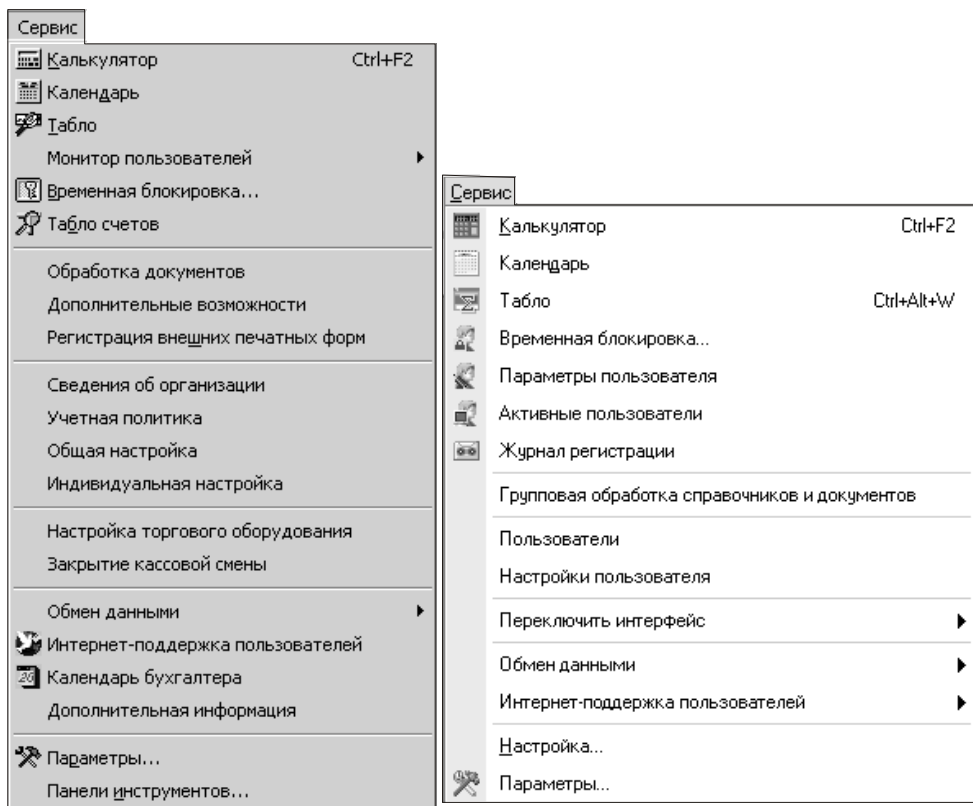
Сервис

Калькулятор Ctrl+F2
Календарь
Табло
Монитор пользователей
Временная блокировка...
Табло счетов

Обработка документов
Дополнительные возможности
Регистрация внешних печатных форм

Сведения об организации
Учетная политика
Общая настройка
Индивидуальная настройка

Настройка торгового оборудования
Закрытие кассовой смены

Обмен данными
Интернет-поддержка пользователей
Календарь бухгалтера
Дополнительная информация

Параметры...
Панели инструментов...

Сервис

Калькулятор Ctrl+F2
Календарь
Табло Ctrl+Alt+W
Временная блокировка...
Параметры пользователя
Активные пользователи
Журнал регистрации

Групповая обработка справочников и документов

Пользователи
Настройки пользователя

Переключить интерфейс

Обмен данными
Интернет-поддержка пользователей

Настройка...
Параметры...